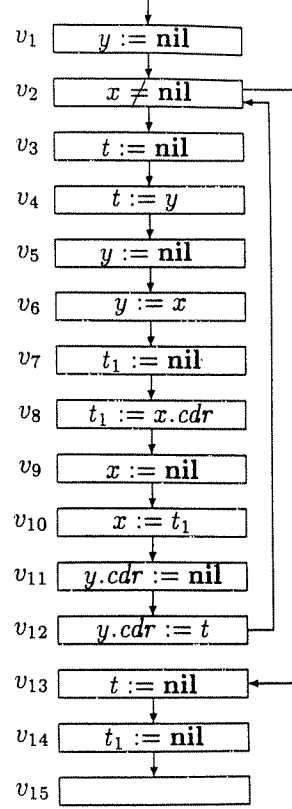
$v_1$ $y := \mathbf{nil}$

$v_2$ $x \neq \mathbf{nil}$

$v_3$ $t := \mathbf{nil}$

$v_4$ $t := y$

$v_5$ $y := \mathbf{nil}$

$v_6$ $y := x$

$v_7$ $t_1 := \mathbf{nil}$

$v_8$ $t_1 := x.cdr$

$v_9$ $x := \mathbf{nil}$

$v_{10}$ $x := t_1$

$v_{11}$ $y.cdr := \mathbf{nil}$

$v_{12}$ $y.cdr := t$

$v_{13}$ $t := \mathbf{nil}$

$v_{14}$ $t_1 := \mathbf{nil}$

$v_{15}$